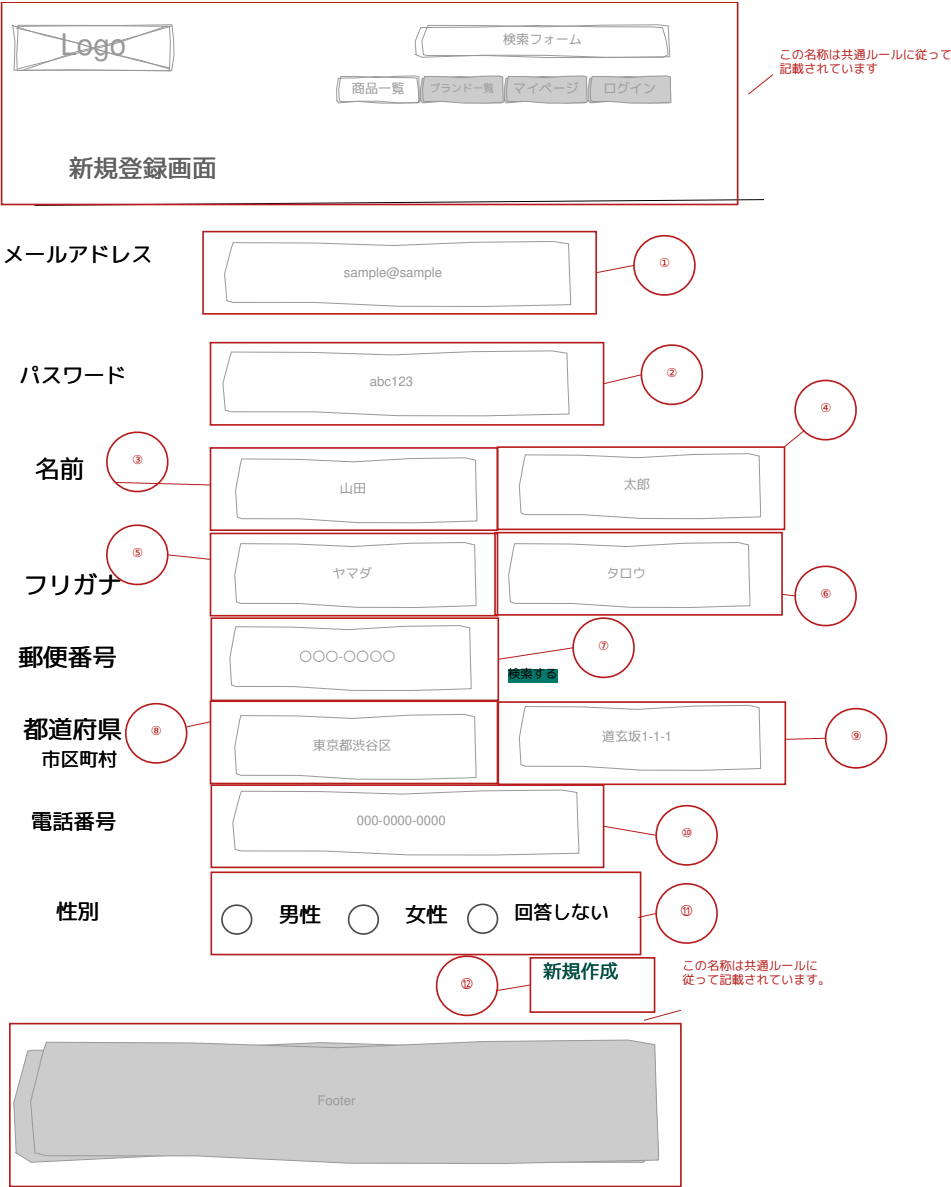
Logo

検索フォーム

商品一覧 ブランド一覧 マイページ ログイン

この名称は共通ルールに従って記載されています

新規登録画面

メールアドレス

sample@sample

①

パスワード

abc123

②

④

名前

③

山田

太郎

⑤

ヤマダ

タロウ

フリガナ

⑥

郵便番号

○○○-○○○○

⑦

検索する

都道府県
市区町村

⑧

東京都渋谷区

道玄坂1-1-1

⑨

電話番号

000-0000-0000

⑩

性別

男性 女性 回答しない

⑪

新規作成

⑫

この名称は共通ルールに従って記載されています。

Footer